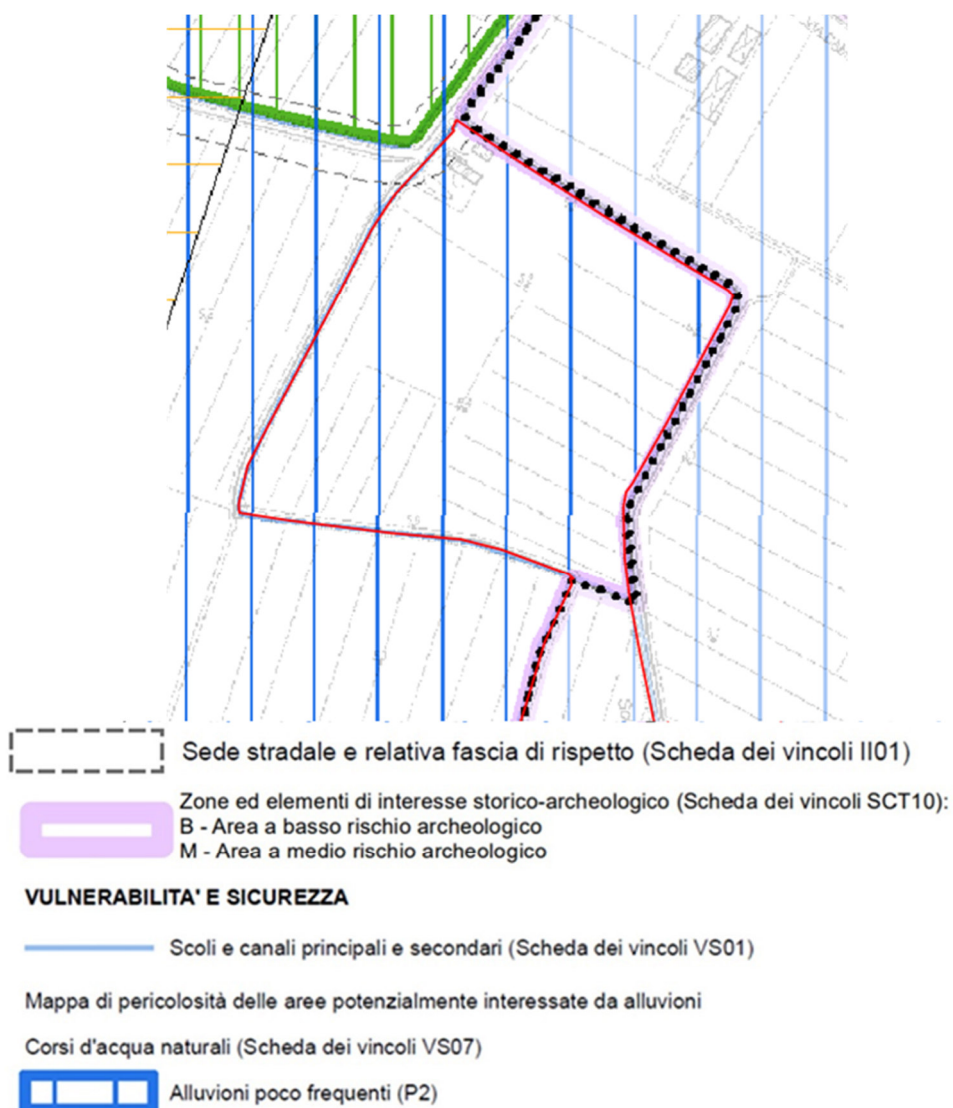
Sede stradale e relativa fascia di rispetto (Scheda dei vincoli II01)

Zone ed elementi di interesse storico-archeologico (Scheda dei vincoli SCT10):
B - Area a basso rischio archeologico
M - Area a medio rischio archeologico

VULNERABILITA' E SICUREZZA

Scoli e canali principali e secondari (Scheda dei vincoli VS01)

Mappa di pericolosità delle aree potenzialmente interessate da alluvioni

Corsi d'acqua naturali (Scheda dei vincoli VS07)

Alluvioni poco frequenti (P2)